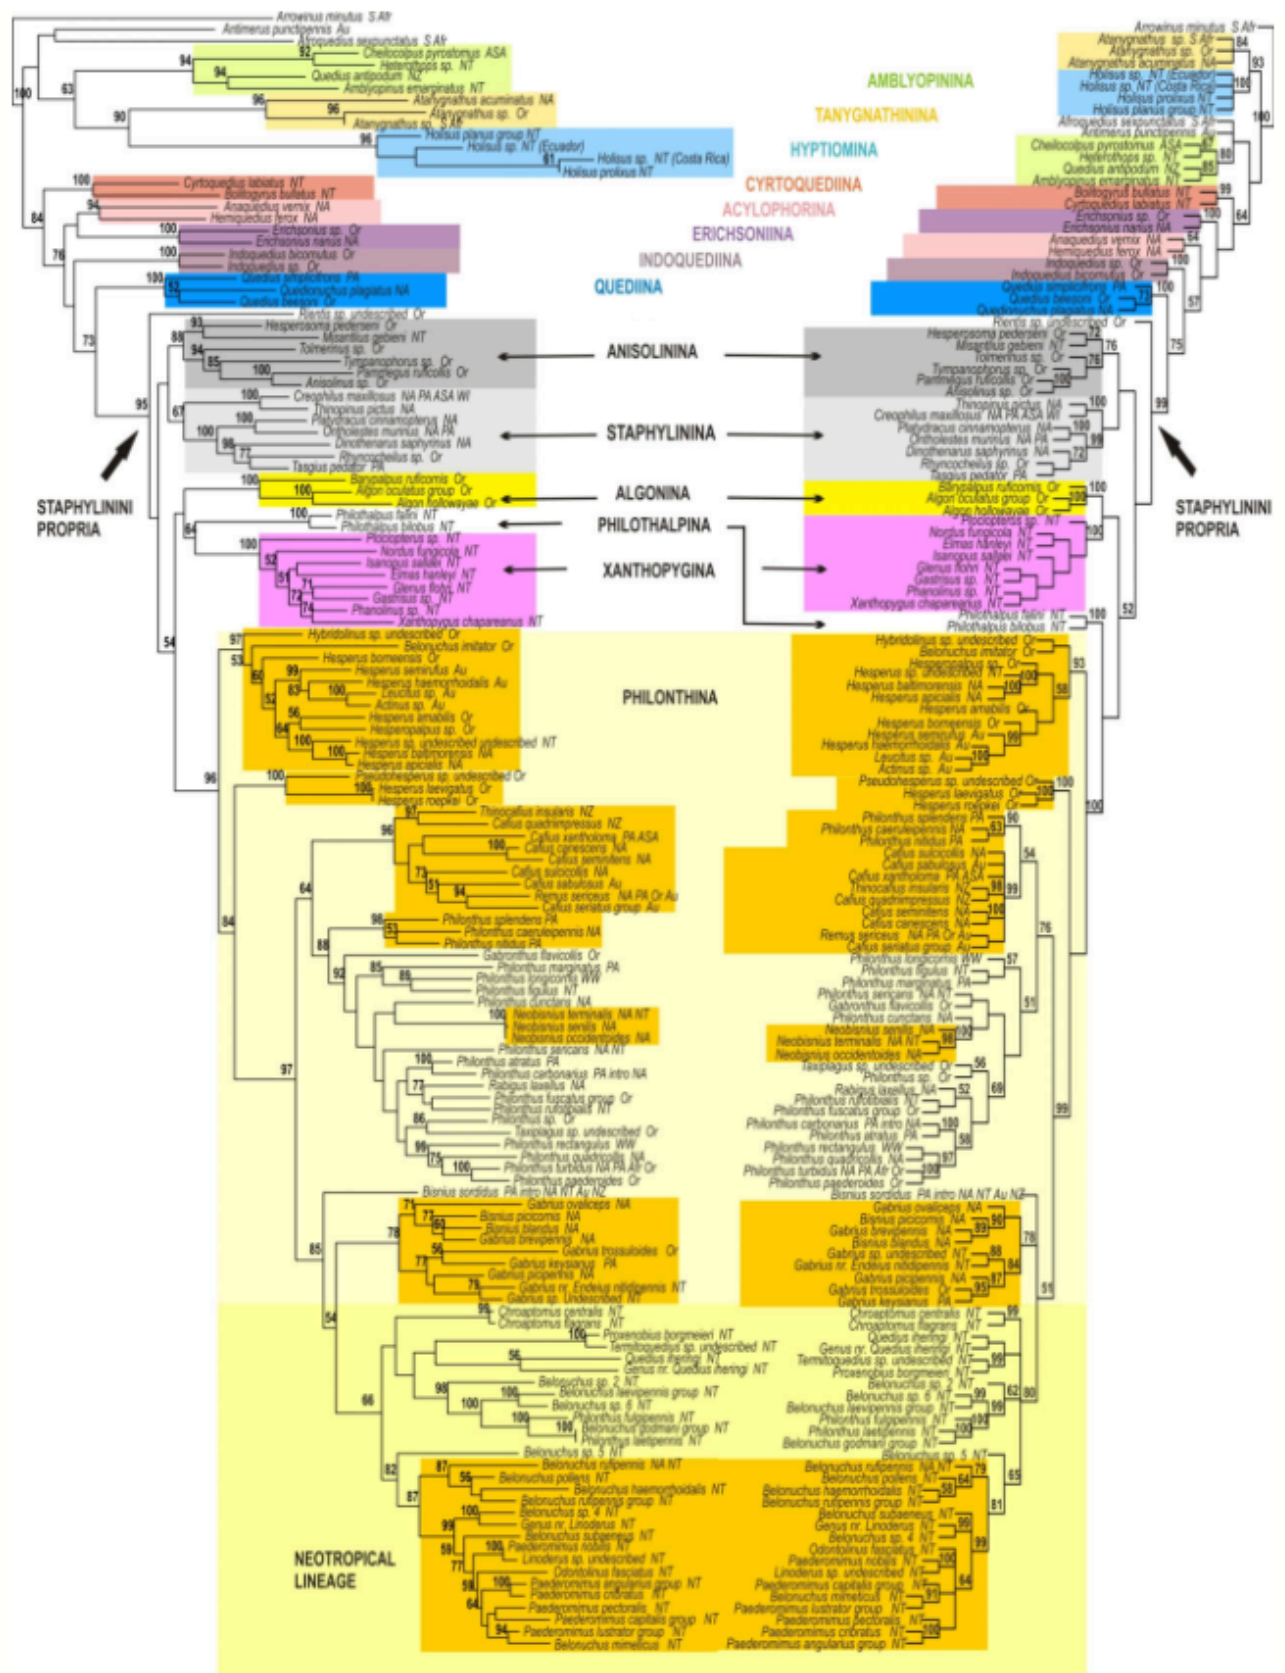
AMBLYOPININA
TANYGNATHININA
HYPTIOMINA
CYRTOQUEDIINA
ACYLOPHORINA
ERICHSONIINA
INDOQUEDIINA
QUEDIINA
ANISOLININA
STAPHYLININA
ALGONINA
PHILOTHALPINA
XANTHOPYGINA
PHILONTHINA
STAPHYLININI PROPRIA
STAPHYLININI PROPRIA
NEOTROPICAL LINEAGE

Arrowinus minutus S Afr
Antimerus punctipennis Au
Atropedius sexpunctatus S Afr
Cheilocolpus pyrostomus ASA
Heterothops sp. NT
Quedius antipodum NZ
Amblyopinus emarginatus NT
Atanygnathus acuminatus NA
Atanygnathus sp. Or
Atanygnathus sp. S Afr
Holisus planus group NT
Holisus sp. NT (Ecuador)
Holisus sp. NT (Costa Rica)
Holisus prolixus NT
Cyrtoquedius labiatus NT
Bolitogyrus bulletus NT
Anaquedius vernix NA
Hemiquedius ferox NA
Erichsonius sp. Or
Erichsonius nanus NA
Indoquedius bicornutus Or
Indoquedius sp. Or
Quedius simplicifrons PA
Quedionuchus plagiatus NA
Quedius beesoni Or
Rientis sp. undescribed Or
Hesperosoma pedersenii Or
Misantlius gebieni NT
Tolmerinus sp. Or
Tympanophorus sp. Or
Pampingus ruficollis Or
Anisolinus sp. Or
Creophilus maxillosus NA PA ASA WI
Thinopinus pictus NA
Platydracus cinnamopterus NA
Ontholestes murinus NA PA
Dinothenarus saphyrinus NA
Rhyncochelus sp. Or
Tasgius pedator PA
Barypalpus ruficornis Or
Algon oculatus group Or
Algon hollowayae Or
Philothalpus fallini NT
Philothalpus bilobus NT
Plociopterus sp. NT
Nordus fungicola NT
Isanopus sallaei NT
Elmas hanleyi NT
Glenus flohri NT
Gastrisus sp. NT
Phanolinus sp. NT
Xanthopygus chapareanus NT
Hybridolinus sp. undescribed Or
Belonuchus imitator Or
Hesperus bomeensis Or
Hesperus semirufus Au
Hesperus haemorrhoidalis Au
Leucitus sp. Au
Actinus sp. Au
Hesperus amabilis Or
Hesperopalpus sp. Or
Hesperus sp. undescribed NT
Hesperus baltimorensis NA
Hesperus apicalis NA
Pseudohesperus sp. undescribed Or
Hesperus laevigatus Or
Hesperus roepkei Or
Thinocafius insularis NZ
Cafius quadriimpressus NZ
Cafius xantholoma PA ASA
Cafius canescens NA
Cafius seminitens NA
Cafius sulcicollis NA
Cafius sabulosus Au
Remus sericeus NA PA Or Au
Cafius seriatus group Au
Philonthus splendens PA
Philonthus caerulepennis NA
Philonthus nitidus PA
Gabronthus flavicollis Or
Philonthus marginatus PA
Philonthus longicornis WW
Philonthus figulus NT
Philonthus cunctans NA
Neobisnius terminalis NA NT
Neobisnius sexilis NA
Neobisnius occidentoides NA
Philonthus sericans NA NT
Philonthus atratus PA
Philonthus carbonarius PA intro NA
Rabigus laxellus NA
Philonthus fuscatus group Or
Philonthus rufotibialis NT
Philonthus sp. Or
Taxiplagus sp. undescribed Or
Philonthus rectangulus WW
Philonthus quadricollis NA
Philonthus turbidus NA PA Afr Or
Philonthus paederoides Or
Bisnius sordidus PA intro NA NT Au NZ
Gabrius ovaliceps NA
Bisnius picicornis NA
Bisnius blandus NA
Gabrius brevipennis NA
Gabrius trossuloides Or
Gabrius keysianus PA
Gabrius picipennis NA
Gabrius nr. Endeius nitidipennis NT
Gabrius sp. Undescribed NT
Chroaptomus centralis NT
Chroaptomus flagrans NT
Proxenobius borgmeieri NT
Termitoquedius sp. undescribed NT
Quedius iheringi NT
Genus nr. Quedius iheringi NT
Belonuchus sp. 2 NT
Belonuchus laevipennis group NT
Belonuchus sp. 6 NT
Philonthus fulgipennis NT
Belonuchus godmani group NT
Philonthus laetipennis NT
Belonuchus sp. 5 NT
Belonuchus rufipennis NA NT
Belonuchus pollens NT
Belonuchus haemorrhoidalis NT
Belonuchus rufipennis group NT
Belonuchus sp. 4 NT
Genus nr. Linoderus NT
Belonuchus subaeneus NT
Paederomimus nobilis NT
Linoderus sp. undescribed NT
Odontolinus fasciatus NT
Paederomimus angularis group NT
Paederomimus cribratus NT
Paederomimus pectoralis NT
Paederomimus capitalis group NT
Paederomimus lustrator group NT
Belonuchus mimeticus NT